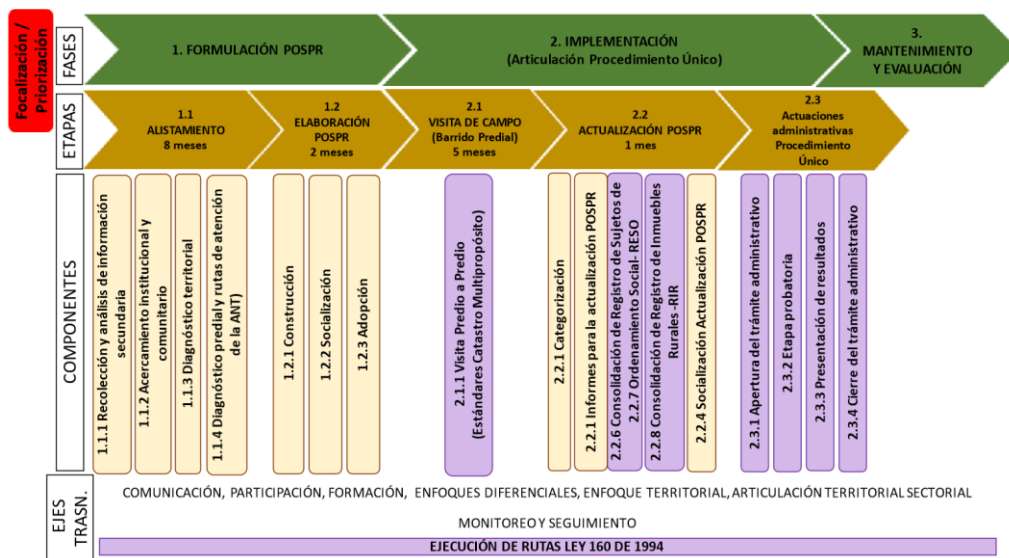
Focalización / Priorización

FASES

1. FORMULACIÓN POSPR

2. IMPLEMENTACIÓN (Articulación Procedimiento Único)

3. MANTENIMIENTO Y EVALUACIÓN

ETAPAS

1.1 ALISTAMIENTO 8 meses

1.2 ELABORACIÓN POSPR 2 meses

2.1 VISITA DE CAMPO (Barrido Predial) 5 meses

2.2 ACTUALIZACIÓN POSPR 1 mes

2.3 Actuaciones administrativas Procedimiento Único

COMPONENTES

1.1.1 Recolección y análisis de información secundaria

1.1.2 Acercamiento institucional y comunitario

1.1.3 Diagnóstico territorial

1.1.4 Diagnóstico predial y rutas de atención de la ANT)

1.2.1 Construcción

1.2.2 Socialización

1.2.3 Adopción

2.1.1 Visita Predio a Predio (Estándares Catastro Multipropósito)

2.2.1 Categorización

2.2.1 Informes para la actualización POSPR

2.2.6 Consolidación de Registro de Sujetos de 2.2.7 Ordenamiento Social- RESO

2.2.8 Consolidación de Registro de Inmuebles Rurales -RIR

2.2.4 Socialización Actualización POSPR

2.3.1 Apertura del trámite administrativo

2.3.2 Etapa probatoria

2.3.3 Presentación de resultados

2.3.4 Cierre del trámite administrativo

EJES TRASN.

COMUNICACIÓN, PARTICIPACIÓN, FORMACIÓN, ENFOQUES DIFERENCIALES, ENFOQUE TERRITORIAL, ARTICULACIÓN TERRITORIAL SECTORIAL

MONITOREO Y SEGUIMIENTO

EJECUCIÓN DE RUTAS LEY 160 DE 1994